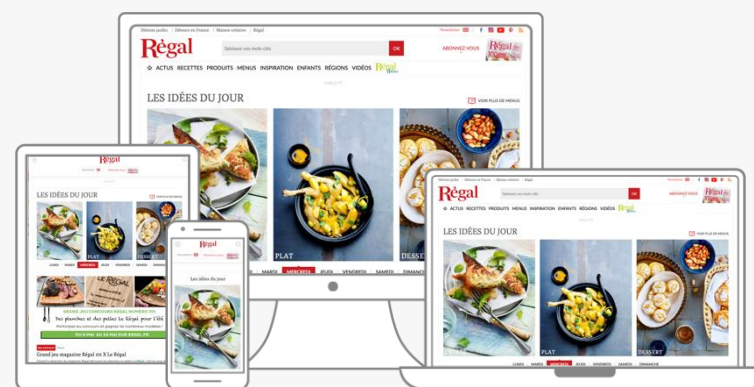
Découvrez les groupes | Déco en France | Maison créative | Régal

Régal

Saisissez vos mots clés

OK

ABONNEZ-VOUS

ACTUS RECETTES PRODUITS MENUS INSPIRATION ENFANTS RÉGIONS VIDÉOS

LES IDÉES DU JOUR

VOIR PLUS DE MENUS

PLAT

DESSERT

MARDI MERCREDI JEUDI VENDREDI SAMEDI DIMANCHE

Régal

LES IDÉES DU JOUR

PLAT

Grand jeu magazine Régal xx X Le Régal

Régal

Les idées du jour

Régal

Saisissez vos mots clés

OK

ABONNEZ-VOUS

ACTUS RECETTES PRODUITS MENUS INSPIRATION ENFANTS RÉGIONS VIDÉOS

LES IDÉES DU JOUR

VOIR PLUS DE MENUS

PLAT

DESSERT

LUNDI MARDI MERCREDI JEUDI VENDREDI SAMEDI DIMANCHE